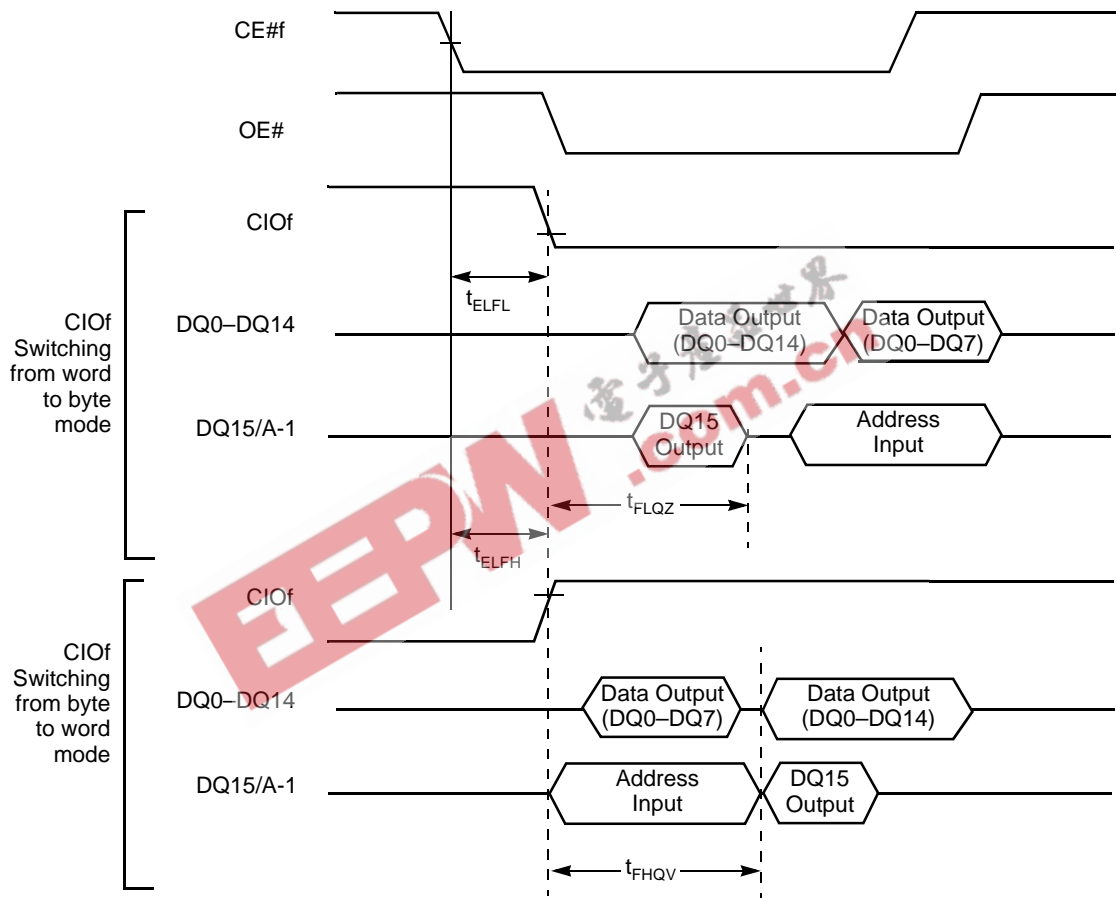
CE#f

OE#

CIOf

$t_{ELFL}$

CIOf Switching from word to byte mode

DQ0–DQ14

Data Output (DQ0–DQ14)

Data Output (DQ0–DQ7)

DQ15/A-1

DQ15 Output

Address Input

$t_{FLQZ}$

$t_{ELFH}$

CIOf

CIOf Switching from byte to word mode

DQ0–DQ14

Data Output (DQ0–DQ7)

Data Output (DQ0–DQ14)

DQ15/A-1

Address Input

DQ15 Output

$t_{FHQV}$

EEPW

电子产品世界

.com.cn